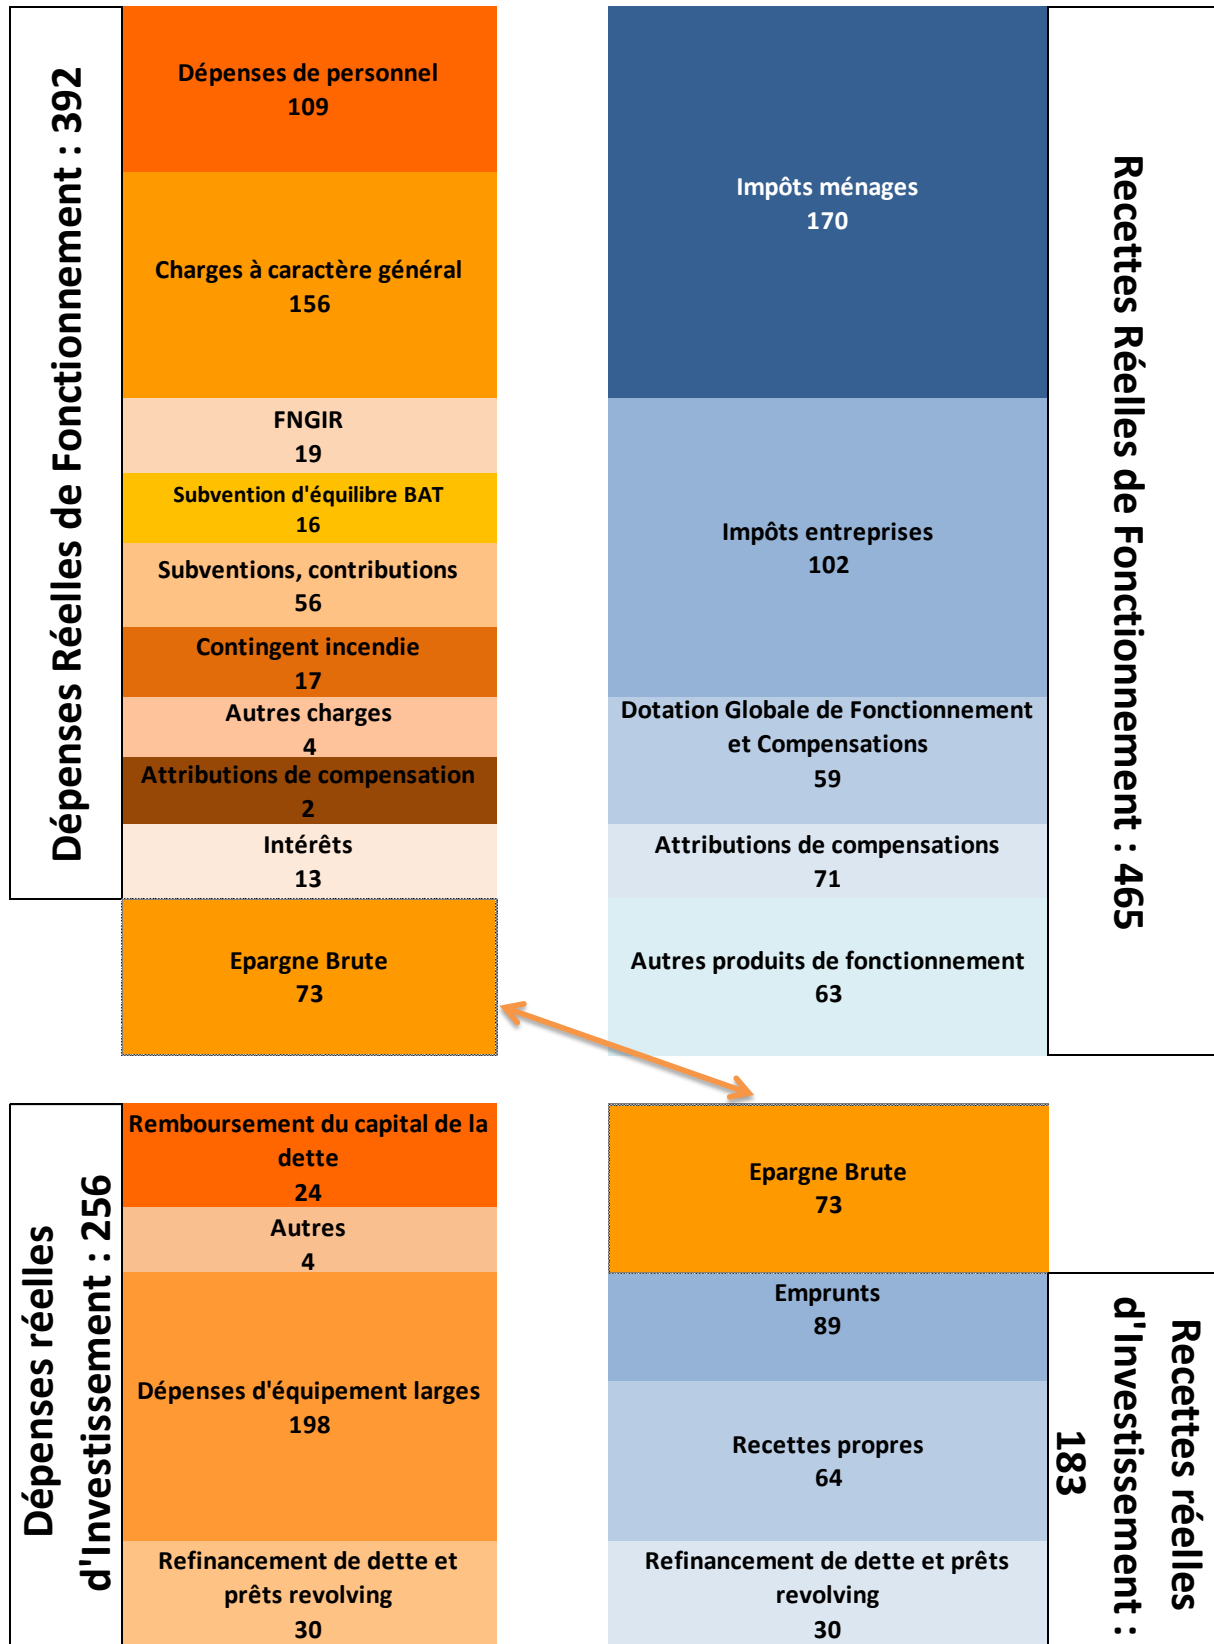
Dépenses Réelles de Fonctionnement : 392

Dépenses de personnel
109

Charges à caractère général
156

FNGIR
19

Subvention d'équilibre BAT
16

Subventions, contributions
56

Contingent incendie
17

Autres charges
4

Attributions de compensation
2

Intérêts
13

Epargne Brute
73

Impôts ménages
170

Impôts entreprises
102

Dotation Globale de Fonctionnement et Compensations
59

Attributions de compensations
71

Autres produits de fonctionnement
63

Recettes Réelles de Fonctionnement : 465

Dépenses réelles d'Investissement : 256

Remboursement du capital de la dette
24

Autres
4

Dépenses d'équipement larges
198

Refinancement de dette et prêts revolving
30

Epargne Brute
73

Emprunts
89

Recettes propres
64

Refinancement de dette et prêts revolving
30

Recettes réelles d'Investissement : 183